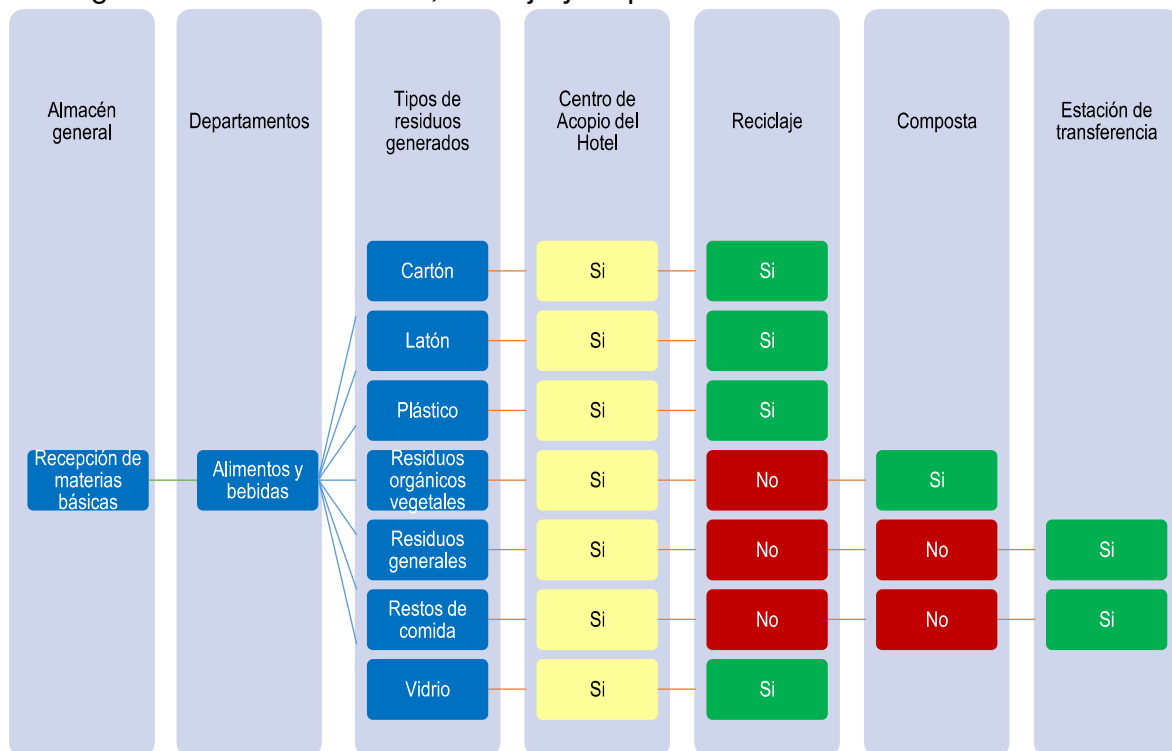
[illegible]

Almacén general

Departamentos

Tipos de residuos generados

Centro de Acopio del Hotel

Reciclaje

Composta

Estación de transferencia

Recepción de materias básicas

Alimentos y bebidas

Cartón
Si
Si

Latón
Si
Si

Plástico
Si
Si

Residuos orgánicos vegetales
Si
No
Si

Residuos generales
Si
No
No
Si

Restos de comida
Si
No
No
Si

Vidrio
Si
Si